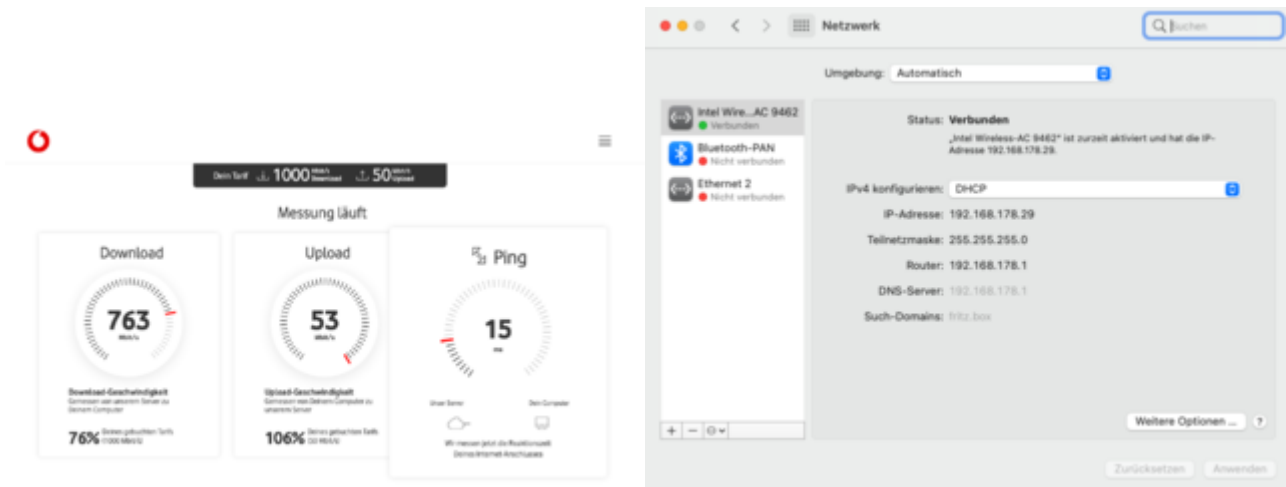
Dein Tarif 1000 Mbit/s Download 50 Mbit/s Upload

Messung läuft

Download
763
Mbit/s
Download-Geschwindigkeit
Gemessen von unserem Server zu Deinem Computer
76% Deines gebuchten Tarifs (1000 Mbit/s)

Upload
53
Mbit/s
Upload-Geschwindigkeit
Gemessen von Deinem Computer zu unserem Server
106% Deines gebuchten Tarifs (50 Mbit/s)

Ping
15
ms
Unser Server
Dein Computer
Wir messen jetzt die Reaktionszeit Deines Internet-Anschlusses

Netzwerk
Suchen

Umgebung: Automatisch

Intel Wire...AC 9462
Verbunden
Bluetooth-PAN
Nicht verbunden
Ethernet 2
Nicht verbunden

Status: Verbunden
„Intel Wireless-AC 9462" ist zurzeit aktiviert und hat die IP-Adresse 192.168.178.29.

IPv4 konfigurieren: DHCP
IP-Adresse: 192.168.178.29
Teilnetzmaske: 255.255.255.0
Router: 192.168.178.1
DNS-Server: 192.168.178.1
Such-Domains: fritz.box

Weitere Optionen ...
?

Zurücksetzen
Anwenden